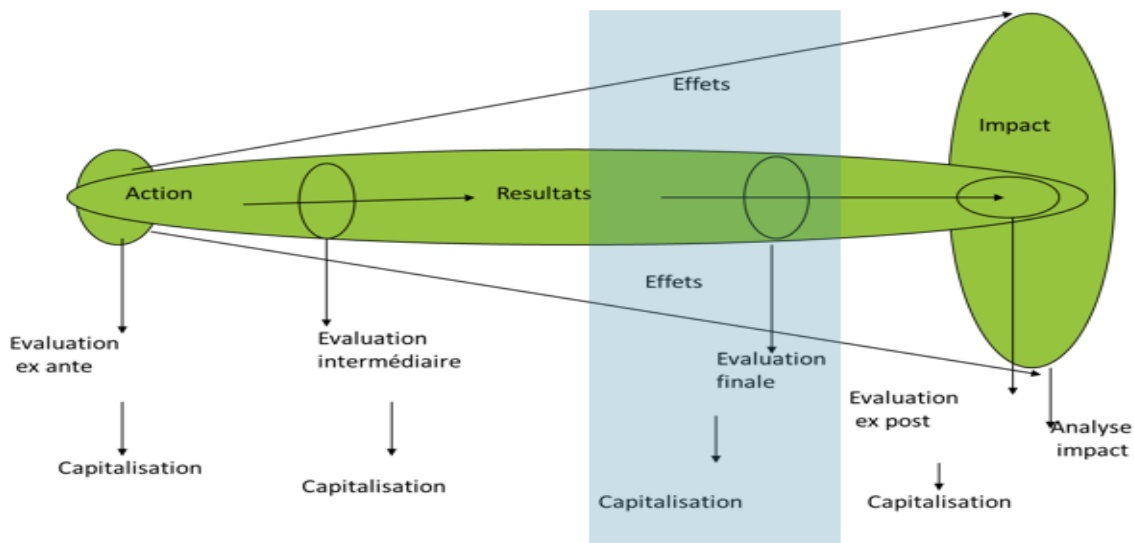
Effets

Impact

Action

Resultats

Effets

Evaluation ex ante

Evaluation intermédiaire

Evaluation finale

Evaluation ex post

Analyse impact

Capitalisation

Capitalisation

Capitalisation

Capitalisation